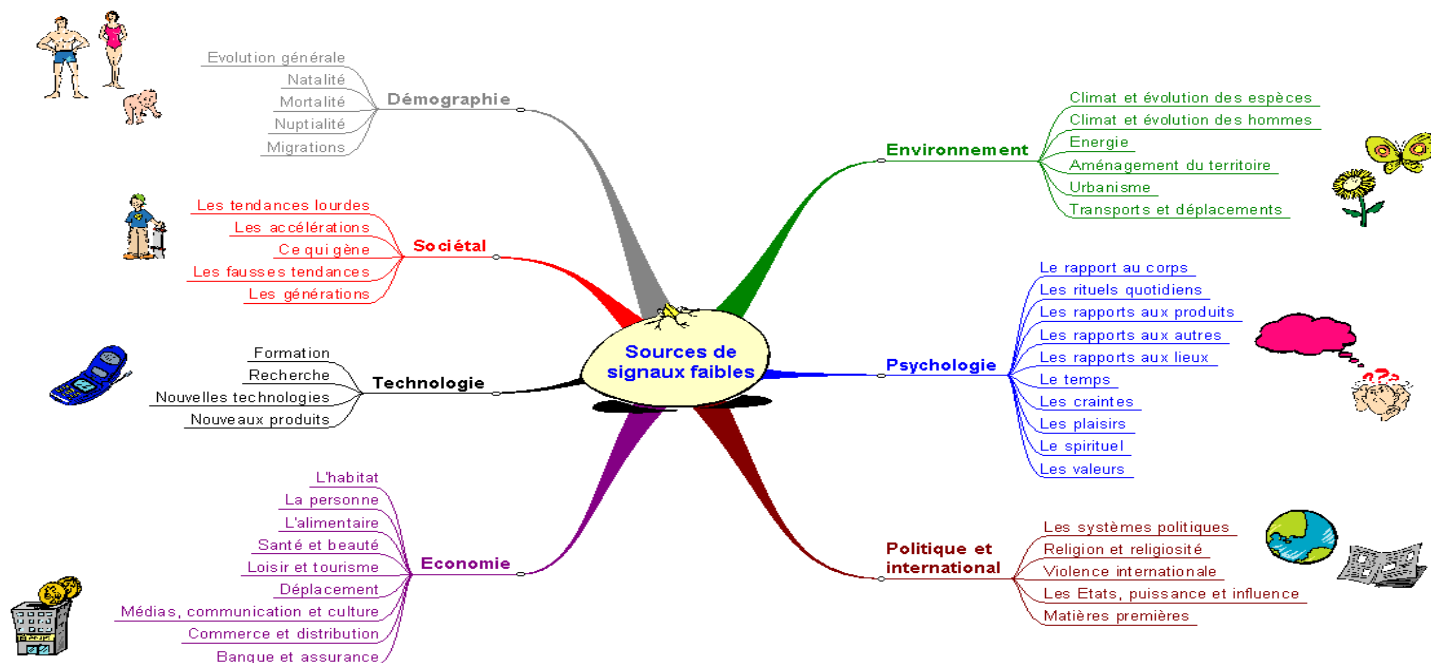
Sources de signaux faibles

Démographie
Evolution générale
Natalité
Mortalité
Nuptialité
Migrations

Sociétal
Les tendances lourdes
Les accélérations
Ce qui gène
Les fausses tendances
Les générations

Technologie
Formation
Recherche
Nouvelles technologies
Nouveaux produits

Economie
L'habitat
La personne
L'alimentaire
Santé et beauté
Loisir et tourisme
Déplacement
Médias, communication et culture
Commerce et distribution
Banque et assurance

Environnement
Climat et évolution des espèces
Climat et évolution des hommes
Energie
Aménagement du territoire
Urbanisme
Transports et déplacements

Psychologie
Le rapport au corps
Les rituels quotidiens
Les rapports aux produits
Les rapports aux autres
Les rapports aux lieux
Le temps
Les craintes
Les plaisirs
Le spirituel
Les valeurs

Politique et international
Les systèmes politiques
Religion et religiosité
Violence internationale
Les Etats, puissance et influence
Matières premières